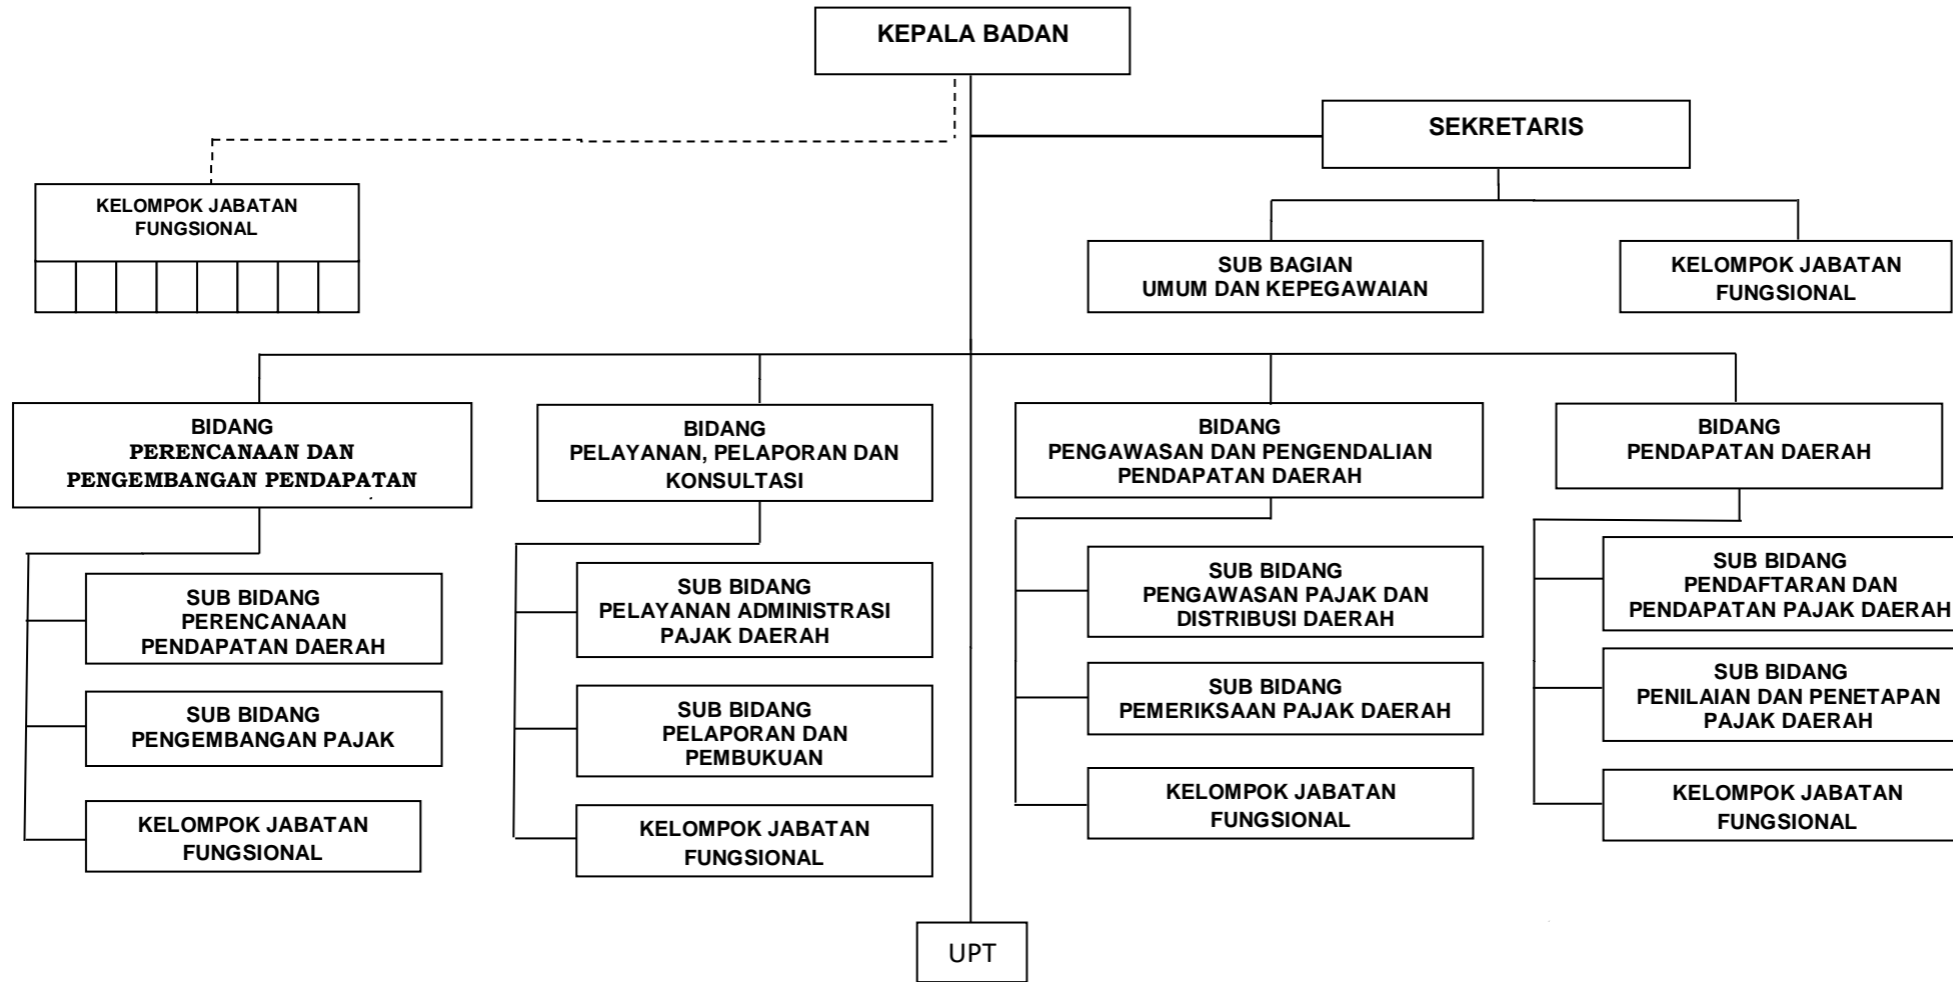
KEPALA BADAN

SEKRETARIS

KELOMPOK JABATAN FUNGSIONAL

SUB BAGIAN UMUM DAN KEPEGAWAIAN

KELOMPOK JABATAN FUNGSIONAL

BIDANG PERENCANAAN DAN PENGEMBANGAN PENDAPATAN

SUB BIDANG PERENCANAAN PENDAPATAN DAERAH

SUB BIDANG PENGEMBANGAN PAJAK

KELOMPOK JABATAN FUNGSIONAL

BIDANG PELAYANAN, PELAPORAN DAN KONSULTASI

SUB BIDANG PELAYANAN ADMINISTRASI PAJAK DAERAH

SUB BIDANG PELAPORAN DAN PEMBUKUAN

KELOMPOK JABATAN FUNGSIONAL

BIDANG PENGAWASAN DAN PENGENDALIAN PENDAPATAN DAERAH

SUB BIDANG PENGAWASAN PAJAK DAN DISTRIBUSI DAERAH

SUB BIDANG PEMERIKSAAN PAJAK DAERAH

KELOMPOK JABATAN FUNGSIONAL

BIDANG PENDAPATAN DAERAH

SUB BIDANG PENDAFTARAN DAN PENDAPATAN PAJAK DAERAH

SUB BIDANG PENILAIAN DAN PENETAPAN PAJAK DAERAH

KELOMPOK JABATAN FUNGSIONAL

UPT